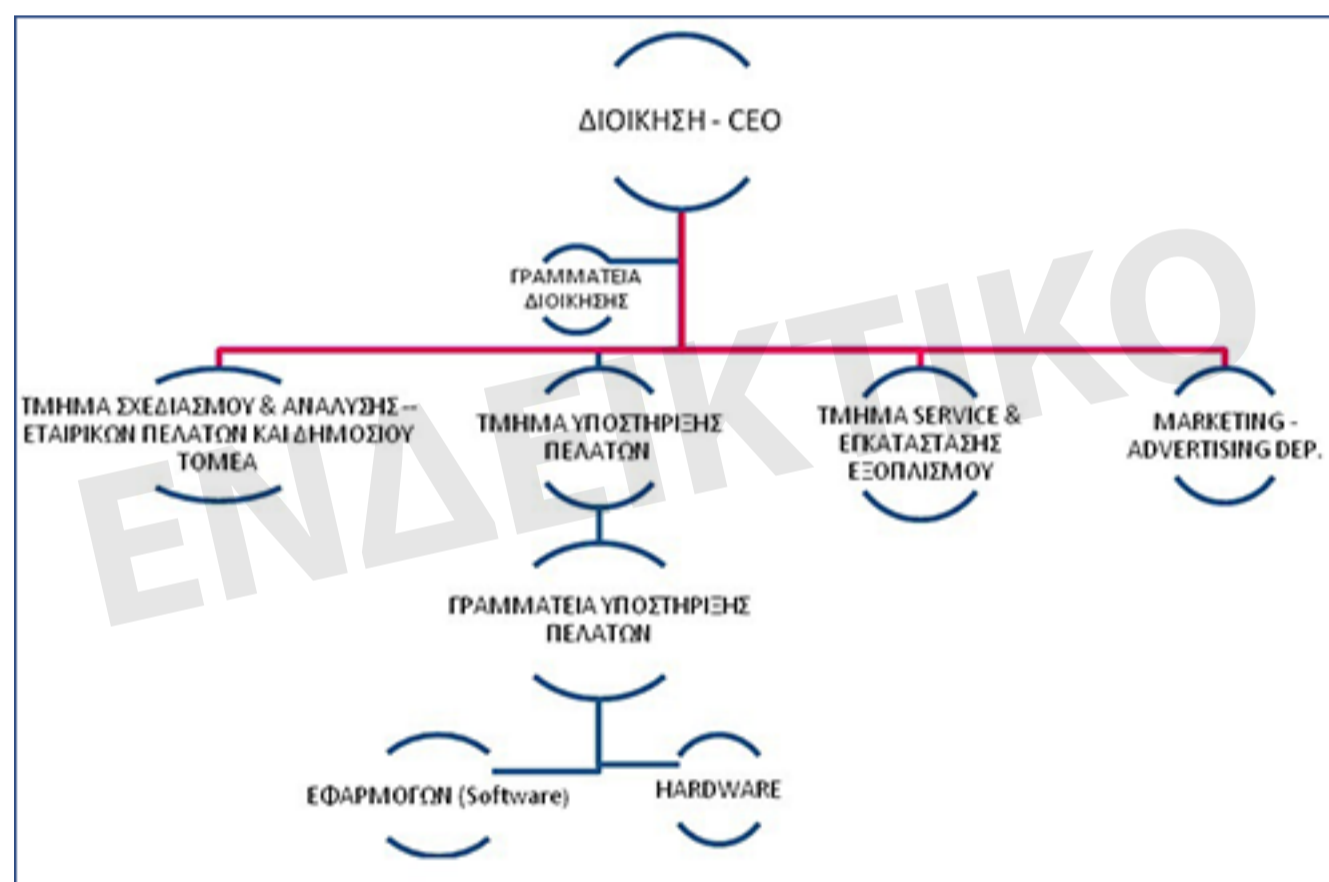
ΔΙΟΙΚΗΣΗ - CEO

ΓΡΑΜΜΑΤΕΙΑ ΔΙΟΙΚΗΣΗΣ

ΤΜΗΜΑ ΣΧΕΔΙΑΣΜΟΥ & ΑΝΑΛΥΣΗΣ – ΕΤΑΙΡΙΚΩΝ ΠΕΛΑΤΩΝ ΚΑΙ ΔΗΜΟΣΙΟΥ ΤΟΜΕΑ

ΤΜΗΜΑ ΥΠΟΣΤΗΡΙΞΗΣ ΠΕΛΑΤΩΝ

ΤΜΗΜΑ SERVICE & ΕΓΚΑΤΑΣΤΑΣΗΣ ΕΞΟΠΛΙΣΜΟΥ

MARKETING - ADVERTISING DEP.

ΓΡΑΜΜΑΤΕΙΑ ΥΠΟΣΤΗΡΙΞΗΣ ΠΕΛΑΤΩΝ

ΕΦΑΡΜΟΓΩΝ (Software)

HARDWARE

ΕΝΔΕΙΚΤΙΚΟ